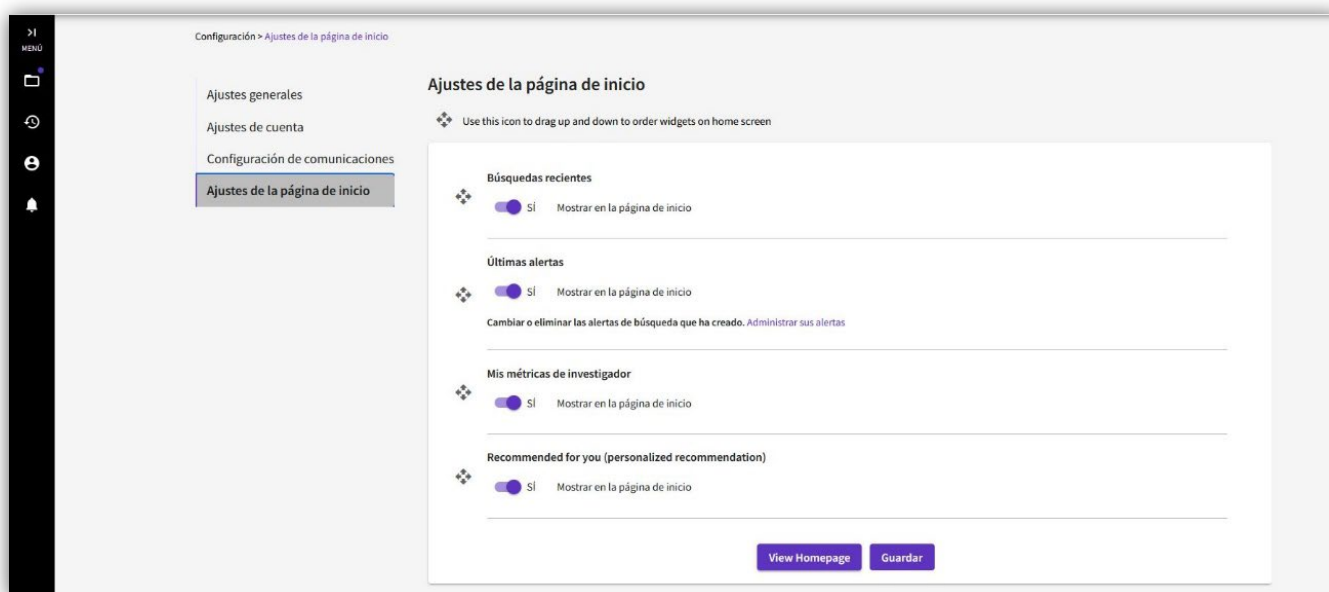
>I
MENÚ

Configuración > Ajustes de la página de inicio

Ajustes generales
Ajustes de cuenta
Configuración de comunicaciones
Ajustes de la página de inicio

Ajustes de la página de inicio

Use this icon to drag up and down to order widgets on home screen

Búsquedas recientes
Sí Mostrar en la página de inicio

Últimas alertas
Sí Mostrar en la página de inicio
Cambiar o eliminar las alertas de búsqueda que ha creado. Administrar sus alertas

Mis métricas de investigador
Sí Mostrar en la página de inicio

Recommended for you (personalized recommendation)
Sí Mostrar en la página de inicio

View Homepage
Guardar